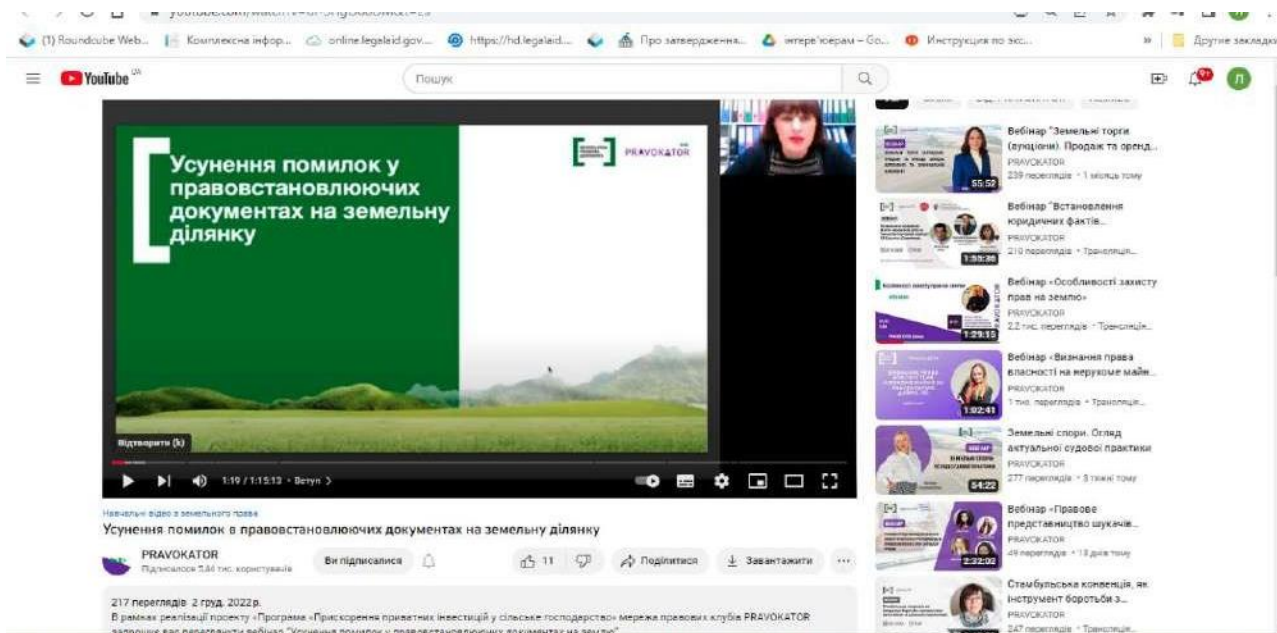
(1) Roundcube Web... Комплексна інфор... online.legalaid.gov... https://hd.legalaid... Про затвердження... интерьерам – Go... Инструкция по экс... Другие закладки

YouTube UA

Пошук

Усунення помилок у правовстановлюючих документах на земельну ділянку

PRAVOKATOR

Відтворити (k)

1:19 / 1:15:13 • Вступ

Навчальні відео з земельного права

Усунення помилок в правовстановлюючих документах на земельну ділянку

PRAVOKATOR
Підписалося 5,84 тис. користувачів

Ви підписалися

11

Поділитися

Завантажити

217 переглядів 2 груд. 2022 р.
В рамках реалізації проекту «Програма «Прискорення приватних інвестицій у сільське господарство» мережа правових клубів PRAVOKATOR запрошує вас переглянути вебінар "Усунення помилок у правовстановлюючих документах на землю"

Вебінар "Земельні торги (аукціони). Продаж та оренд...
PRAVOKATOR
239 переглядів • 1 місяць тому
55:52

Вебінар "Встановлення юридичних фактів...
PRAVOKATOR
210 переглядів • Трансляція...
1:39:36

Вебінар «Особливості захисту прав на землю»
PRAVOKATOR
2,2 тис. переглядів • Трансляція...
1:29:15

Вебінар «Визнання права власності на нерухоме майн...
PRAVOKATOR
1 тис. переглядів • Трансляція...
1:02:41

Земельні спори. Огляд актуальної судової практики
PRAVOKATOR
277 переглядів • 3 тижні тому
54:22

Вебінар «Правове представництво шукачів...
PRAVOKATOR
49 переглядів • 13 днів тому
2:32:02

Стамбульська конвенція, як інструмент боротьби з...
PRAVOKATOR
247 переглядів • Трансляція...